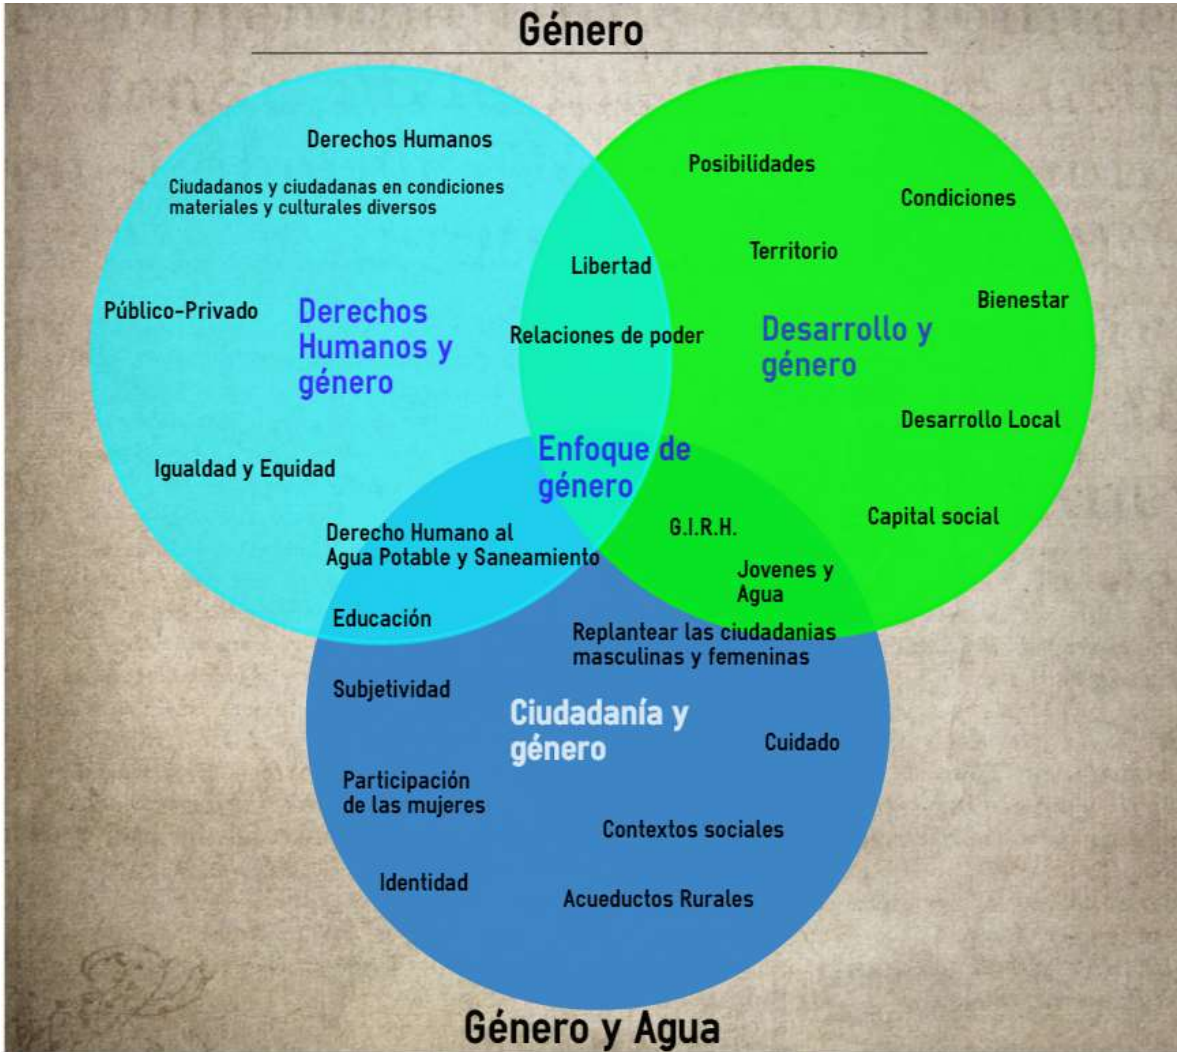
Género

Derechos Humanos

Ciudadanos y ciudadanas en condiciones materiales y culturales diversos

Público-Privado

Derechos Humanos y género

Igualdad y Equidad

Posibilidades

Condiciones

Territorio

Libertad

Bienestar

Relaciones de poder

Desarrollo y género

Desarrollo Local

Enfoque de género

G.I.R.H.

Capital social

Derecho Humano al Agua Potable y Saneamiento

Jovenes y Agua

Educación

Replantear las ciudadanias masculinas y femeninas

Subjetividad

Ciudadanía y género

Cuidado

Participación de las mujeres

Contextos sociales

Identidad

Acueductos Rurales

Género y Agua